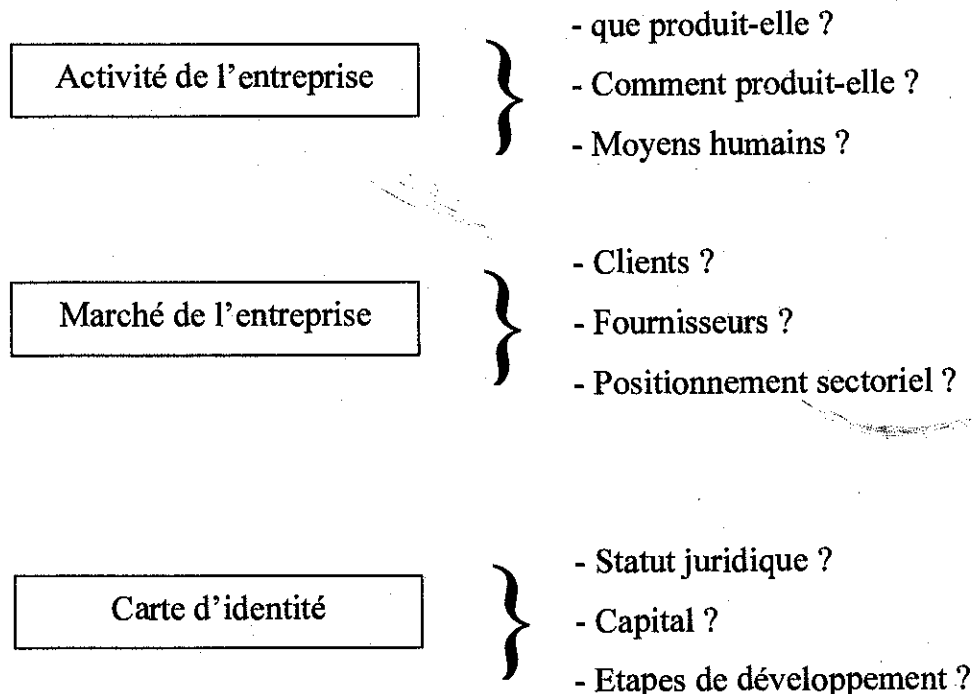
Activité de l'entreprise

- que produit-elle ?
- Comment produit-elle ?
- Moyens humains ?

Marché de l'entreprise

- Clients ?
- Fournisseurs ?
- Positionnement sectoriel ?

Carte d'identité

- Statut juridique ?
- Capital ?
- Etapes de développement ?